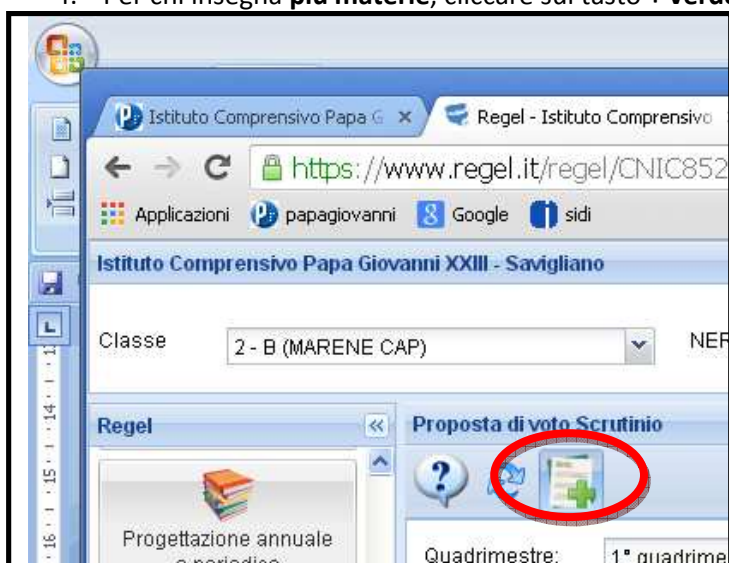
4. Per chi insegna **più materie**, cliccare sul tasto • **Verde**

Istituto Comprensivo Papa G ×

Regel - Istituto Comprensivo

https://www.regel.it/regel/CNIC852

Applicazioni papagiovanni Google sidi

Istituto Comprensivo Papa Giovanni XXIII - Savigliano

Classe 2 - B (MARENE CAP)

NER

Regel

Proposta di voto Scrutinio

Progettazione annuale e periodica

Quadrimestre: 1° quadrime

14 · 15 · 16